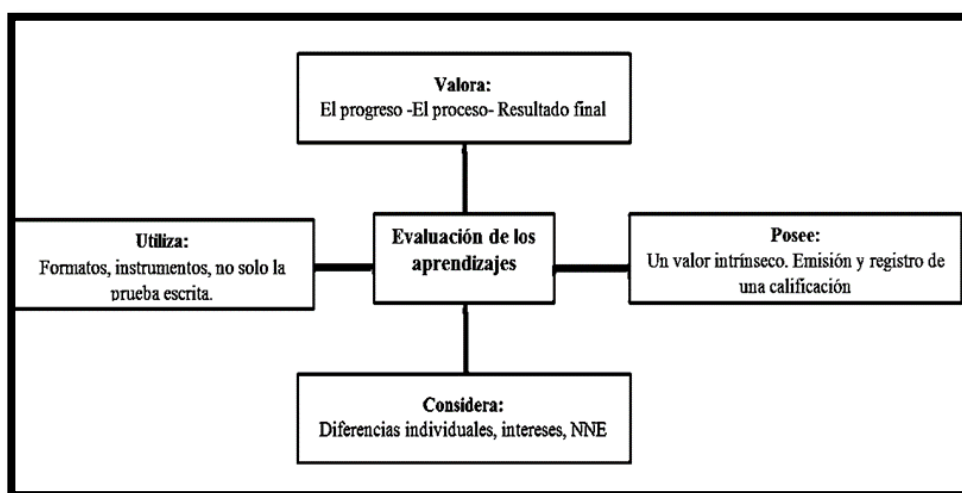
Valora:
El progreso -El proceso- Resultado final

Utiliza:
Formatos, instrumentos, no solo la prueba escrita.

Evaluación de los aprendizajes

Posee:
Un valor intrínseco. Emisión y registro de una calificación

Considera:
Diferencias individuales, intereses, NNE